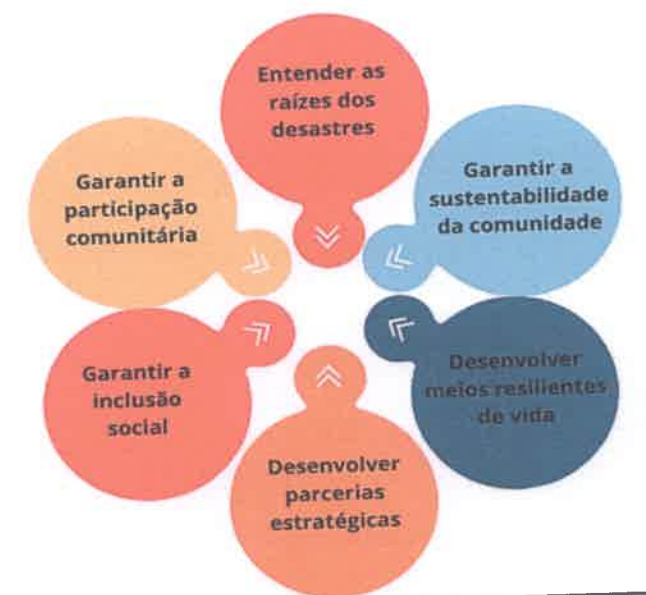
Entender as raízes dos desastres

Garantir a sustentabilidade da comunidade

Desenvolver meios resilientes de vida

Desenvolver parcerias estratégicas

Garantir a inclusão social

Garantir a participação comunitária